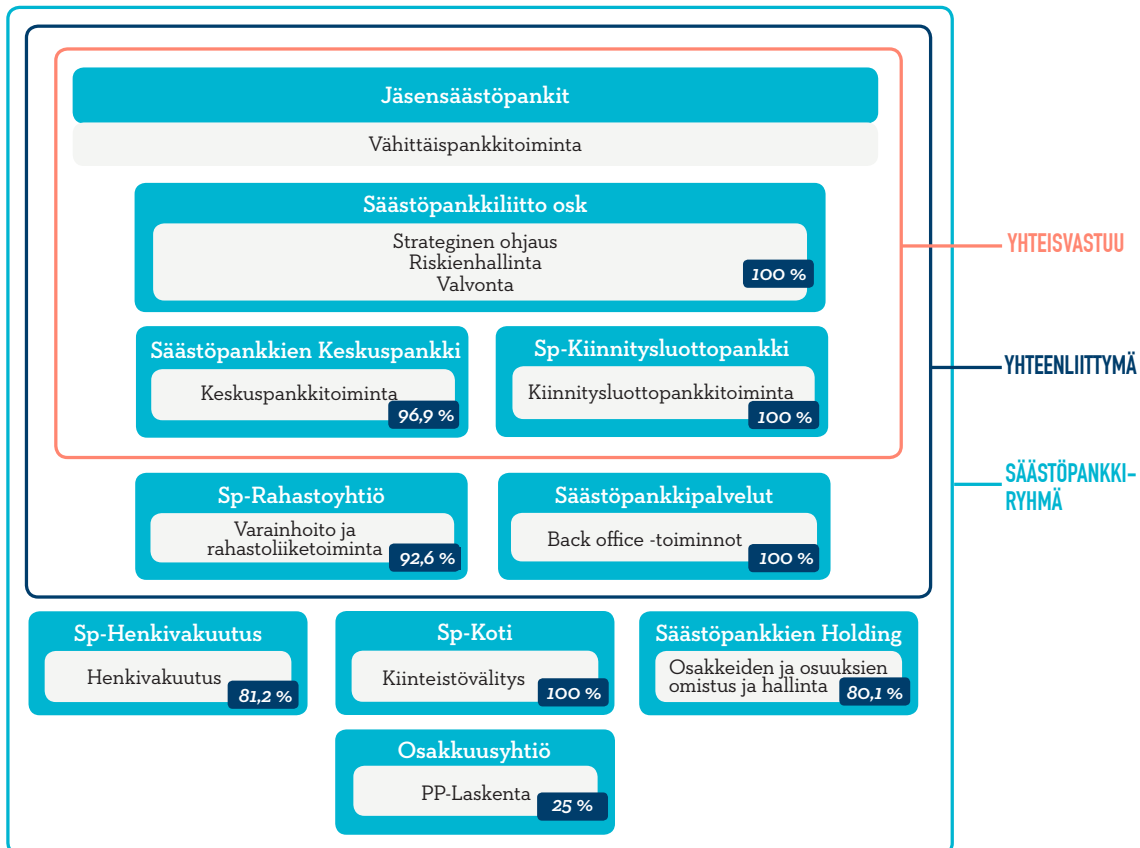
Jäsensäästöpankit

Vähittäispankkitoiminta

Säästöpankkiliitto osk

Strateginen ohjaus
Riskienhallinta
Valvonta

100 %

YHTEISVASTUU

Säästöpankkien Keskuspankki

Keskuspankkitoiminta

96,9 %

Sp-Kiinnitysluottopankki

Kiinnitysluottopankkitoiminta

100 %

YHTEENLIITTYMÄ

Sp-Rahastoyhtiö

Varainhoito ja rahastoliiketoiminta

92,6 %

Säästöpankkipalvelut

Back office -toiminnot

100 %

SÄÄSTÖPANKKIRYHMÄ

Sp-Henkivakuutus

Henkivakuutus

81,2 %

Sp-Koti

Kiinteistövälitys

100 %

Säästöpankkien Holding

Osakkeiden ja osuuksien omistus ja hallinta

80,1 %

Osakkuusyhtiö

PP-Laskenta

25 %